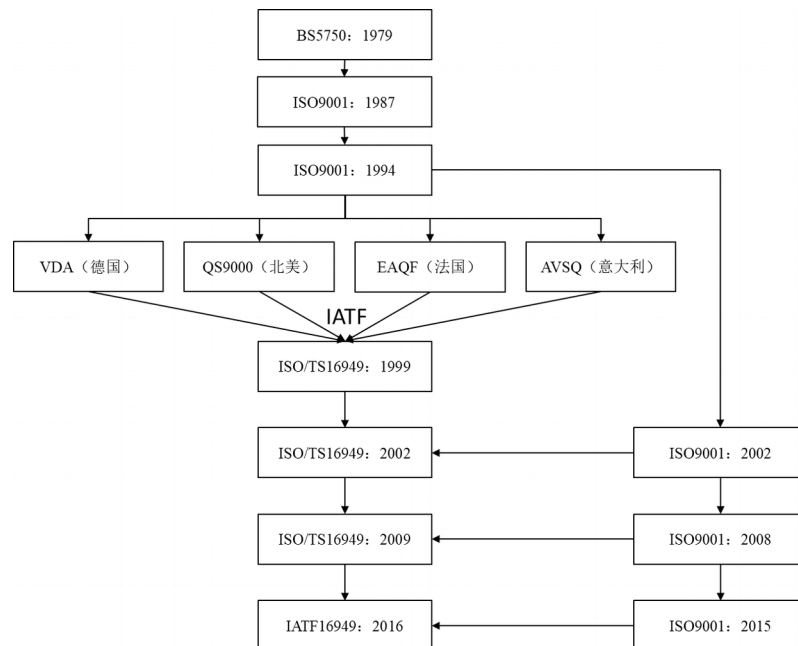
BS5750：1979

ISO9001：1987

ISO9001：1994

VDA（德国）

QS9000（北美）

EAQF（法国）

AVSQ（意大利）

IATF

ISO/TS16949：1999

ISO/TS16949：2002

ISO9001：2002

ISO/TS16949：2009

ISO9001：2008

IATF16949：2016

ISO9001：2015